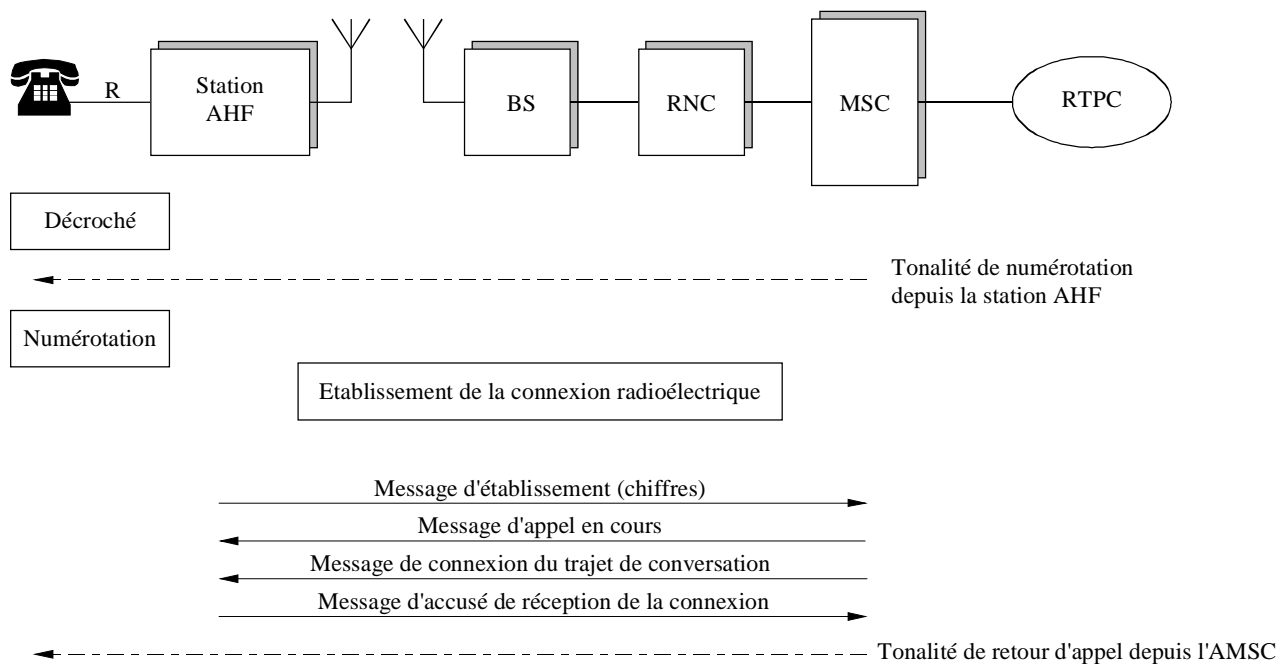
R

Station AHF

BS

RNC

MSC

RTPC

Décroché

Tonalité de numérotation depuis la station AHF

Numérotation

Etablissement de la connexion radioélectrique

Message d'établissement (chiffres)

Message d'appel en cours

Message de connexion du trajet de conversation

Message d'accusé de réception de la connexion

Tonalité de retour d'appel depuis l'AMSC